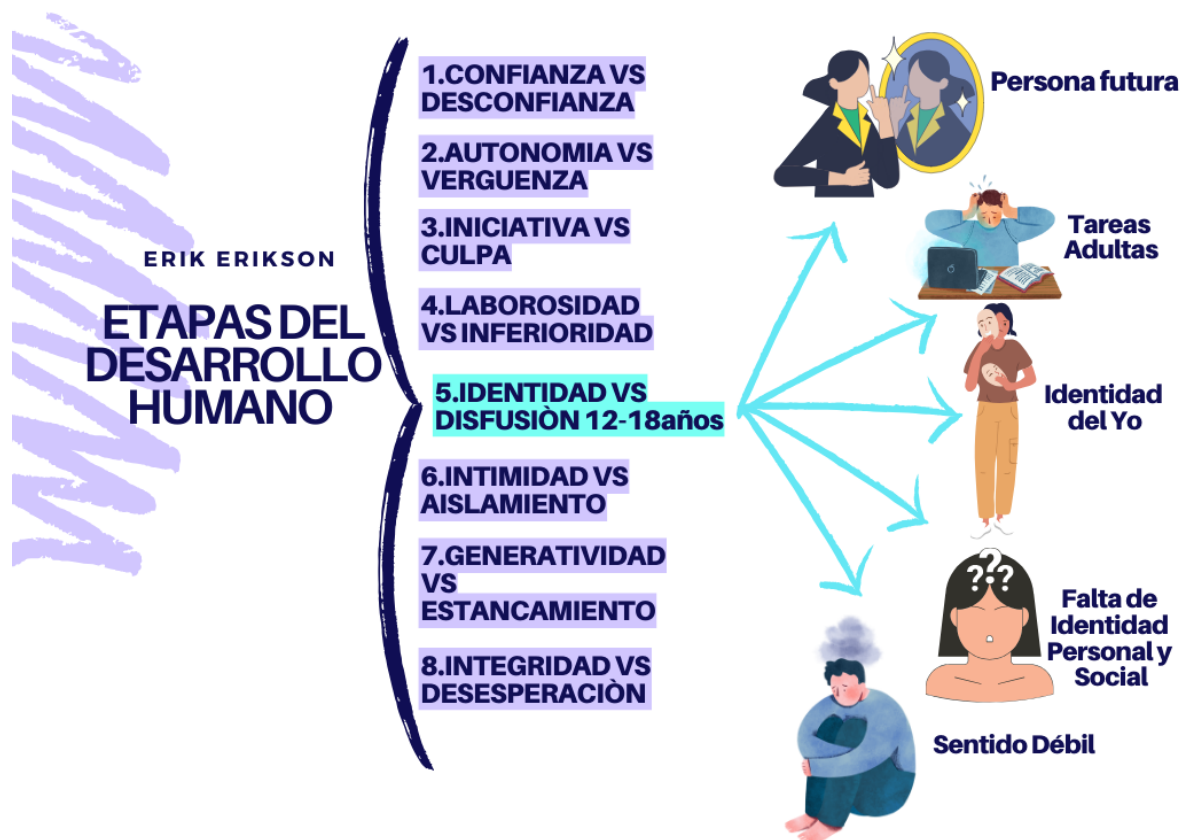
ERIK ERIKSON

ETAPAS DEL DESARROLLO HUMANO

1.CONFIANZA VS DESCONFIANZA

2.AUTONOMIA VS VERGUENZA

3.INICIATIVA VS CULPA

4.LABOROSIDAD VS INFERIORIDAD

5.IDENTIDAD VS DISFUSIÒN 12-18años

6.INTIMIDAD VS AISLAMIENTO

7.GENERATIVIDAD VS ESTANCAMIENTO

8.INTEGRIDAD VS DESESPERACIÒN

Persona futura

Tareas Adultas

Identidad del Yo

Falta de Identidad Personal y Social

Sentido Débil